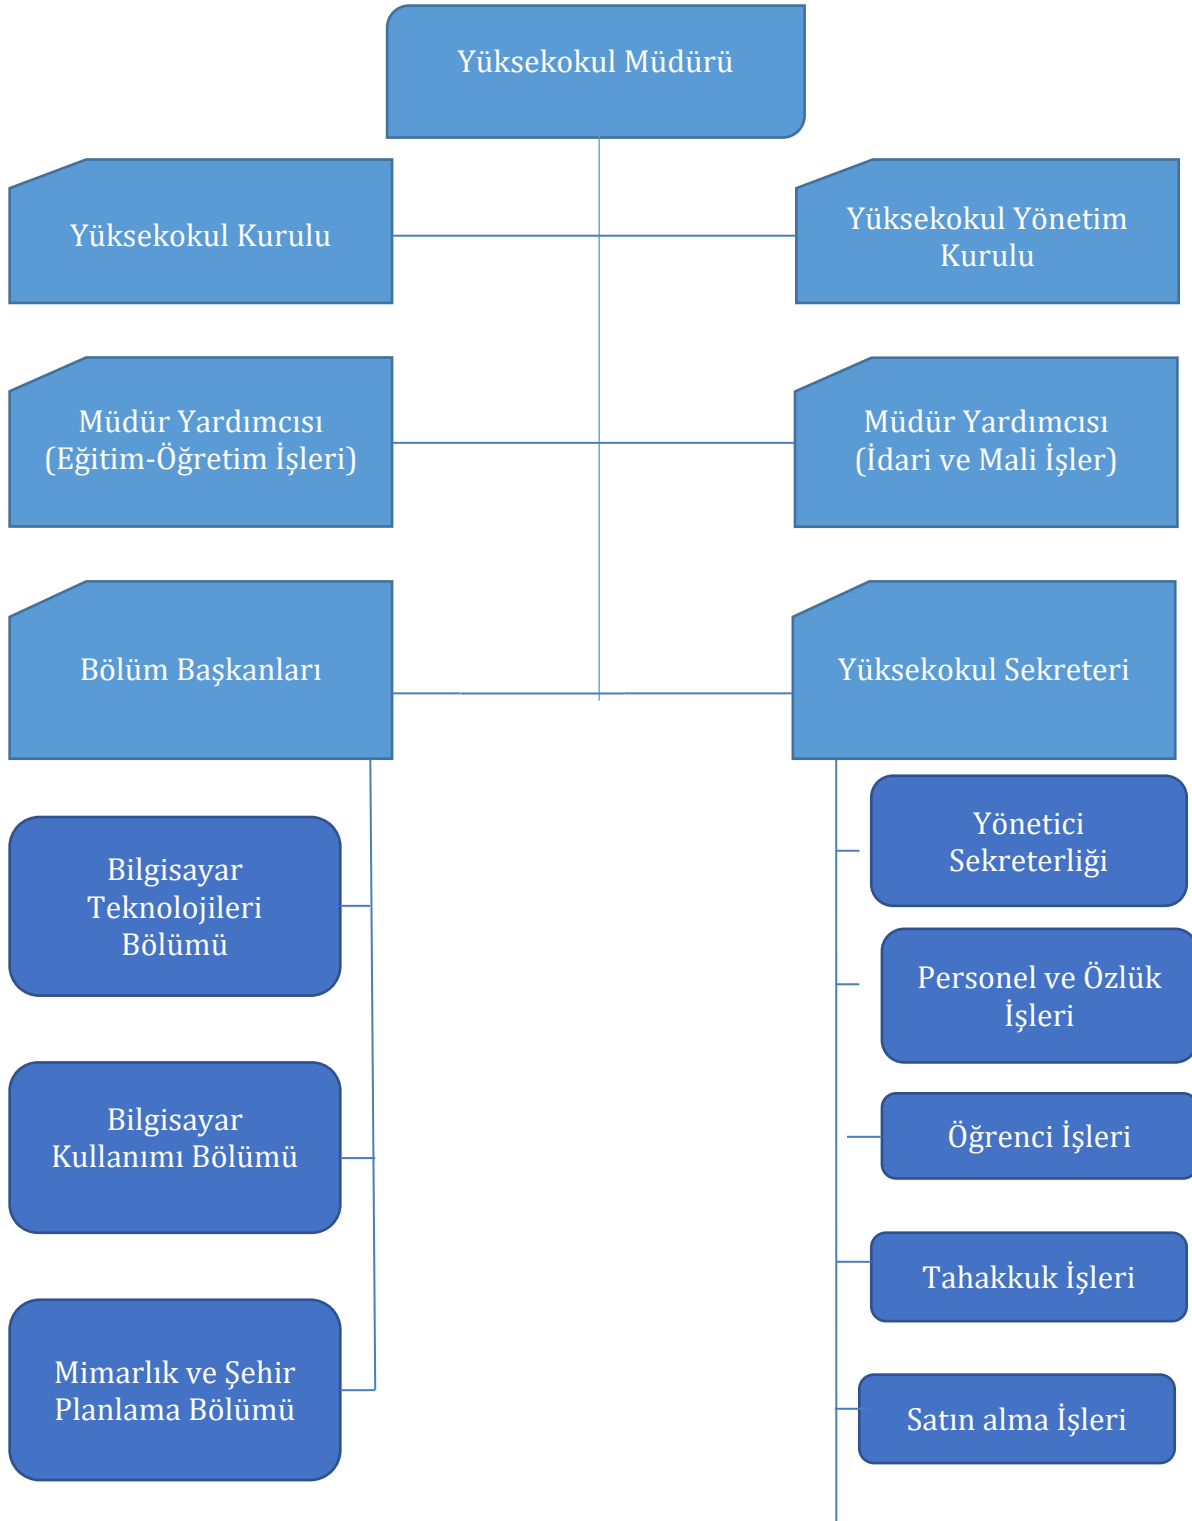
Yüksekokul Müdürü

Yüksekokul Kurulu

Yüksekokul Yönetim Kurulu

Müdür Yardımcısı (Eğitim-Öğretim İşleri)

Müdür Yardımcısı (İdari ve Mali İşler)

Bölüm Başkanları

Yüksekokul Sekreteri

Bilgisayar Teknolojileri Bölümü

Bilgisayar Kullanımı Bölümü

Mimarlık ve Şehir Planlama Bölümü

Yönetici Sekreterliği

Personel ve Özlük İşleri

Öğrenci İşleri

Tahakkuk İşleri

Satın alma İşleri